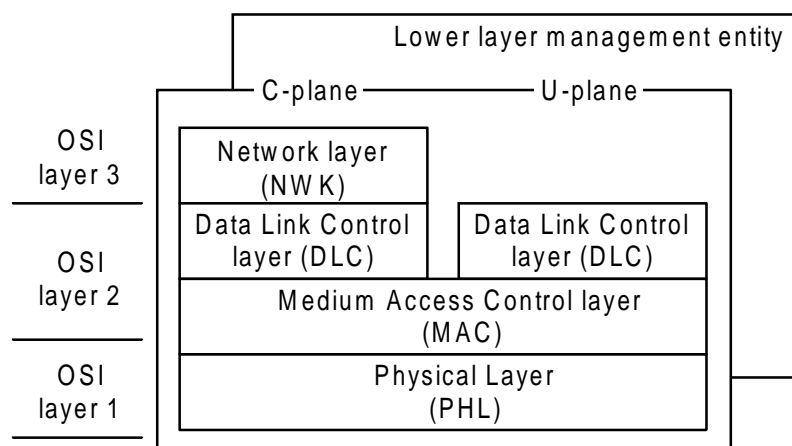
Lower layer management entity

C-plane

U-plane

OSI layer 3

Network layer (NWK)

OSI layer 2

Data Link Control layer (DLC)

Data Link Control layer (DLC)

Medium Access Control layer (MAC)

OSI layer 1

Physical Layer (PHL)